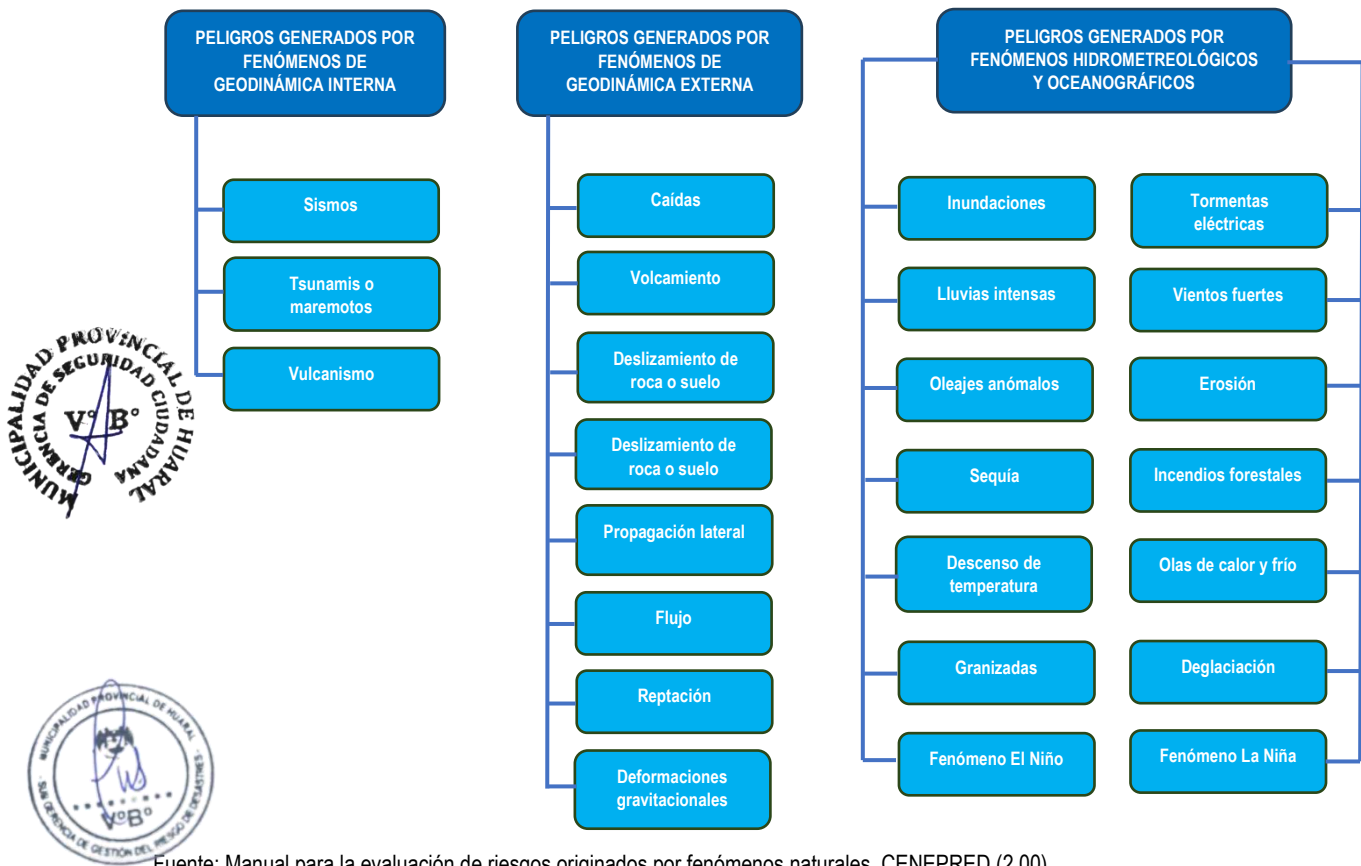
PELIGROS GENERADOS POR FENÓMENOS DE GEODINÁMICA INTERNA

Sismos

Tsunamis o maremotos

Vulcanismo

PELIGROS GENERADOS POR FENÓMENOS DE GEODINÁMICA EXTERNA

Caídas

Volcamiento

Deslizamiento de roca o suelo

Deslizamiento de roca o suelo

Propagación lateral

Flujo

Reptación

Deformaciones gravitacionales

PELIGROS GENERADOS POR FENÓMENOS HIDROMETREOLÓGICOS Y OCEANOGRÁFICOS

Inundaciones

Tormentas eléctricas

Lluvias intensas

Vientos fuertes

Oleajes anómalos

Erosión

Sequía

Incendios forestales

Descenso de temperatura

Olas de calor y frío

Granizadas

Deglaciación

Fenómeno El Niño

Fenómeno La Niña

MUNICIPALIDAD PROVINCIAL DE HUARAL
GERENCIA DE SEGURIDAD CIUDADANA
V° B°

MUNICIPALIDAD PROVINCIAL DE HUARAL
SUB GERENCIA DE GESTIÓN DEL RIESGO DE DESASTRES
V°B°

Fuente: Manual para la evaluación de riesgos originados por fenómenos naturales. CENEPRED (2.00)